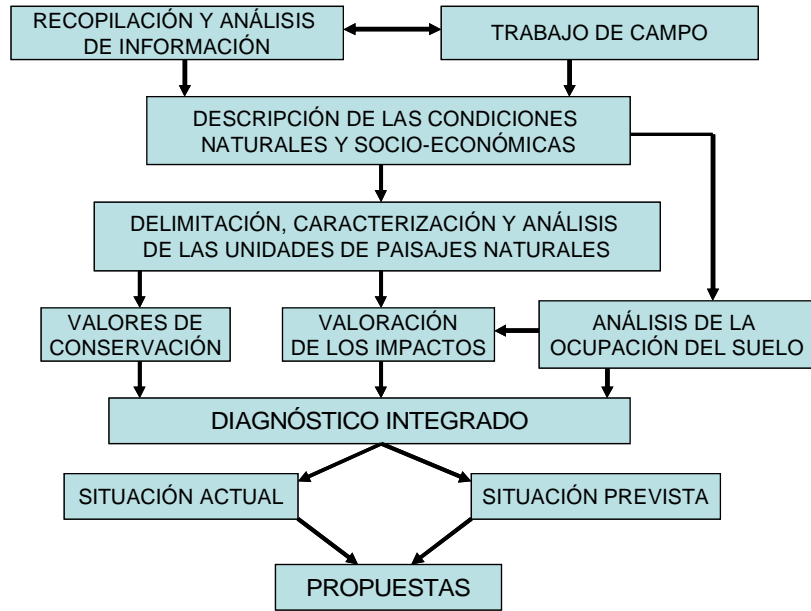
RECOPILACIÓN Y ANÁLISIS DE INFORMACIÓN

TRABAJO DE CAMPO

DESCRIPCIÓN DE LAS CONDICIONES NATURALES Y SOCIO-ECONÓMICAS

DELIMITACIÓN, CARACTERIZACIÓN Y ANÁLISIS DE LAS UNIDADES DE PAISAJES NATURALES

VALORES DE CONSERVACIÓN

VALORACIÓN DE LOS IMPACTOS

ANÁLISIS DE LA OCUPACIÓN DEL SUELO

DIAGNÓSTICO INTEGRADO

SITUACIÓN ACTUAL

SITUACIÓN PREVISTA

PROPUESTAS